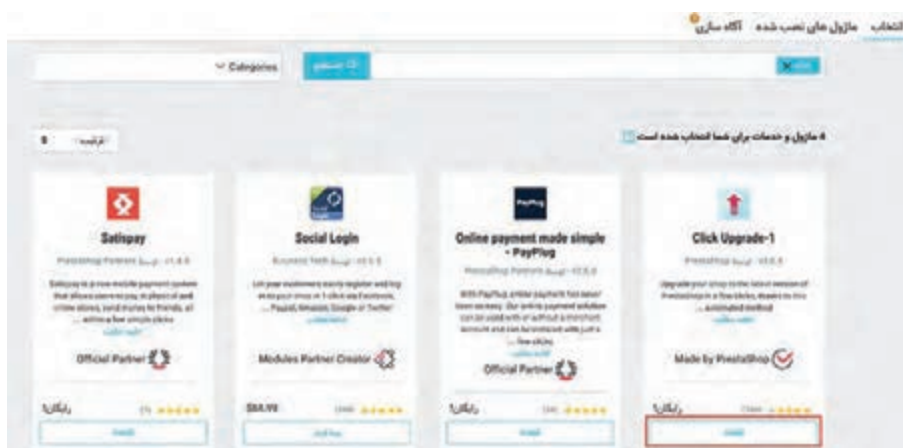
انتخاب ماژول های نصب شده آگاه سازی

Categories

جستجو

4 ماژول و خدمات برای شما انتخاب شده است

ترتیب

Satispay

Social Login

Online payment made simple - PayPlug

Click Upgrade-1

Official Partner

Modules Partner Creator

Official Partner

Made by PrestaShop

رایگان!

$84.99

رایگان!

رایگان!